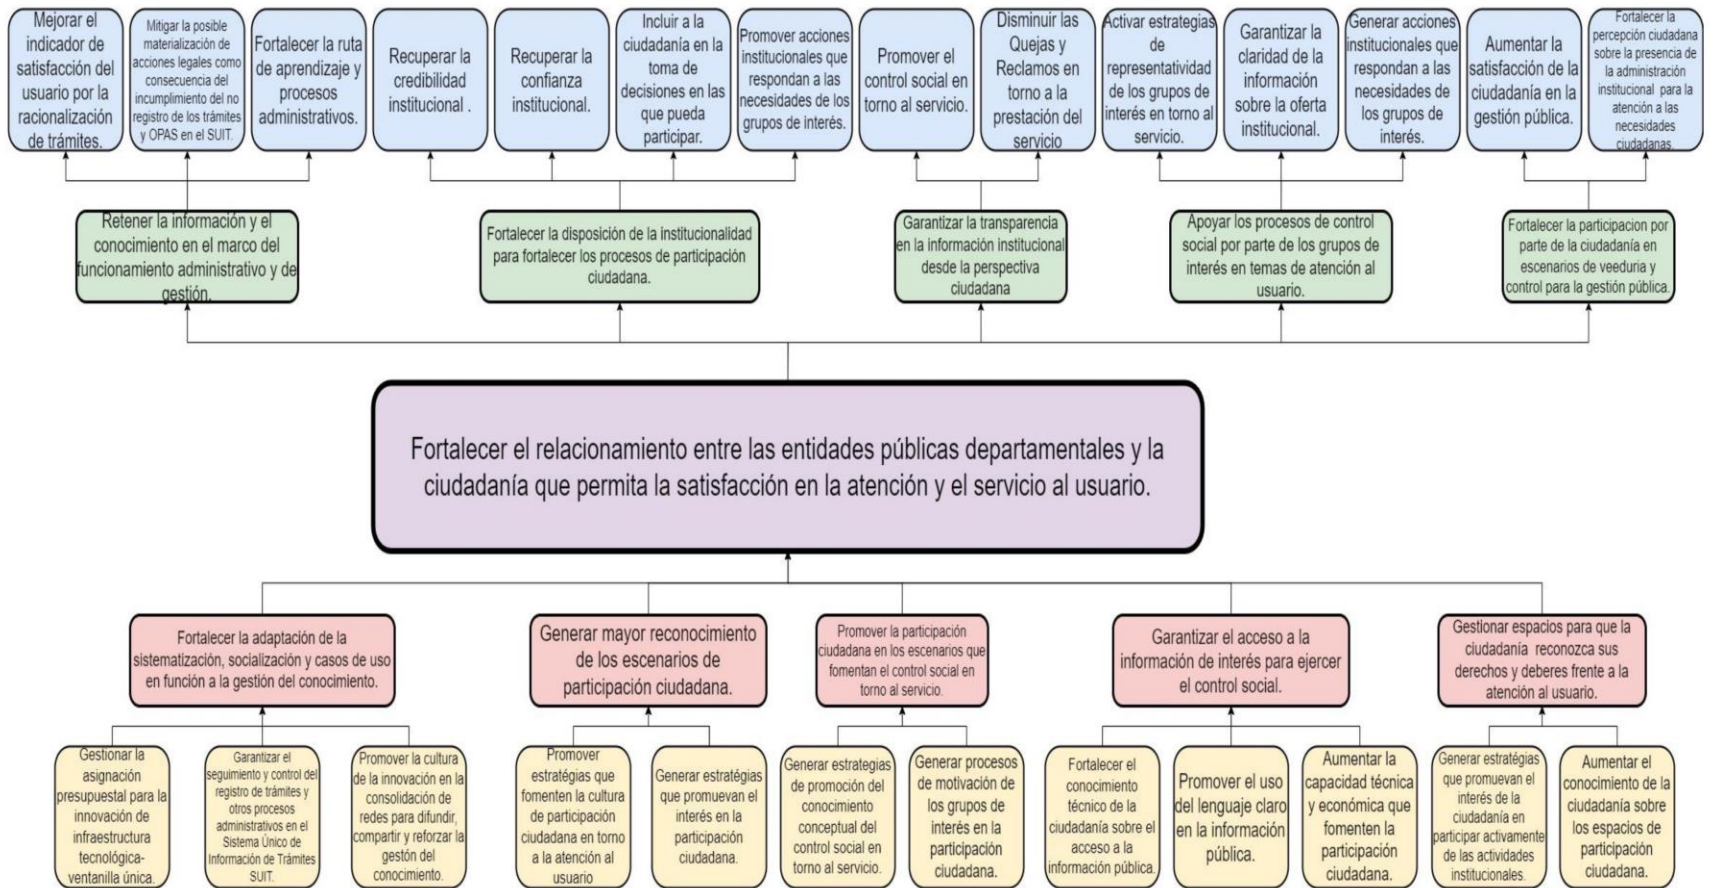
Mejorar el indicador de satisfacción del usuario por la racionalización de trámites.

Mitigar la posible materialización de acciones legales como consecuencia del incumplimiento del no registro de los trámites y OPAS en el SUIT.

Fortalecer la ruta de aprendizaje y procesos administrativos.

Recuperar la credibilidad institucional .

Recuperar la confianza institucional.

Incluir a la ciudadanía en la toma de decisiones en las que pueda participar.

Promover acciones institucionales que respondan a las necesidades de los grupos de interés.

Promover el control social en torno al servicio.

Disminuir las Quejas y Reclamos en torno a la prestación del servicio

Activar estrategias de representatividad de los grupos de interés en torno al servicio.

Garantizar la claridad de la información sobre la oferta institucional.

Generar acciones institucionales que respondan a las necesidades de los grupos de interés.

Aumentar la satisfacción de la ciudadanía en la gestión pública.

Fortalecer la percepción ciudadana sobre la presencia de la administración institucional para la atención a las necesidades ciudadanas.

Retener la información y el conocimiento en el marco del funcionamiento administrativo y de gestión.

Fortalecer la disposición de la institucionalidad para fortalecer los procesos de participación ciudadana.

Garantizar la transparencia en la información institucional desde la perspectiva ciudadana

Apoyar los procesos de control social por parte de los grupos de interés en temas de atención al usuario.

Fortalecer la participacion por parte de la ciudadanía en escenarios de veeduria y control para la gestión pública.

Fortalecer el relacionamiento entre las entidades públicas departamentales y la ciudadanía que permita la satisfacción en la atención y el servicio al usuario.

Fortalecer la adaptación de la sistematización, socialización y casos de uso en función a la gestión del conocimiento.

Generar mayor reconocimiento de los escenarios de participación ciudadana.

Promover la participación ciudadana en los escenarios que fomentan el control social en torno al servicio.

Garantizar el acceso a la información de interés para ejercer el control social.

Gestionar espacios para que la ciudadanía reconozca sus derechos y deberes frente a la atención al usuario.

Gestionar la asignación presupuestal para la innovación de infraestructura tecnológica- ventanilla única.

Garantizar el seguimiento y control del registro de trámites y otros procesos administrativos en el Sistema Único de Información de Trámites SUIT.

Promover la cultura de la innovación en la consolidación de redes para difundir, compartir y reforzar la gestión del conocimiento.

Promover estratégias que fomenten la cultura de participación ciudadana en torno a la atención al usuario

Generar estratégias que promuevan el interés en la participación ciudadana.

Generar estrategias de promoción del conocimiento conceptual del control social en torno al servicio.

Generar procesos de motivación de los grupos de interés en la participación ciudadana.

Fortalecer el conocimiento técnico de la ciudadanía sobre el acceso a la información pública.

Promover el uso del lenguaje claro en la información pública.

Aumentar la capacidad técnica y económica que fomenten la participación ciudadana.

Generar estratégias que promuevan el interés de la ciudadanía en participar activamente de las actividades institucionales.

Aumentar el conocimiento de la ciudadanía sobre los espacios de participación ciudadana.